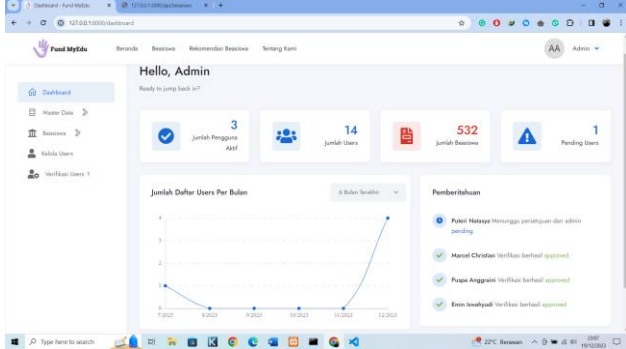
Dashboard - Fund MyEdu
127.0.0.1:8000/apibeasiswa
127.0.0.1:8000/dashboard

Fund MyEdu
Beranda Beasiswa Rekomendasi Beasiswa Tentang Kami
AA Admin

Dashboard
Master Data
Beasiswa
Kelola Users
Verifikasi Users ?

Hello, Admin
Ready to jump back in?

3
Jumlah Pengguna Aktif

14
Jumlah Users

532
Jumlah Beasiswa

1
Pending Users

Jumlah Daftar Users Per Bulan
6 Bulan Terakhir

4
3
2
1
0
7/2023 8/2023 9/2023 10/2023 11/2023 12/2023

Pemberitahuan
Puteri Natasya Menunggu persetujuan dari admin pending
Marcel Christian Verifikasi berhasil approved
Puspa Anggraini Verifikasi berhasil approved
Emin Iswahyudi Verifikasi berhasil approved

Type here to search
22°C Berawan
23:07
19/12/2023